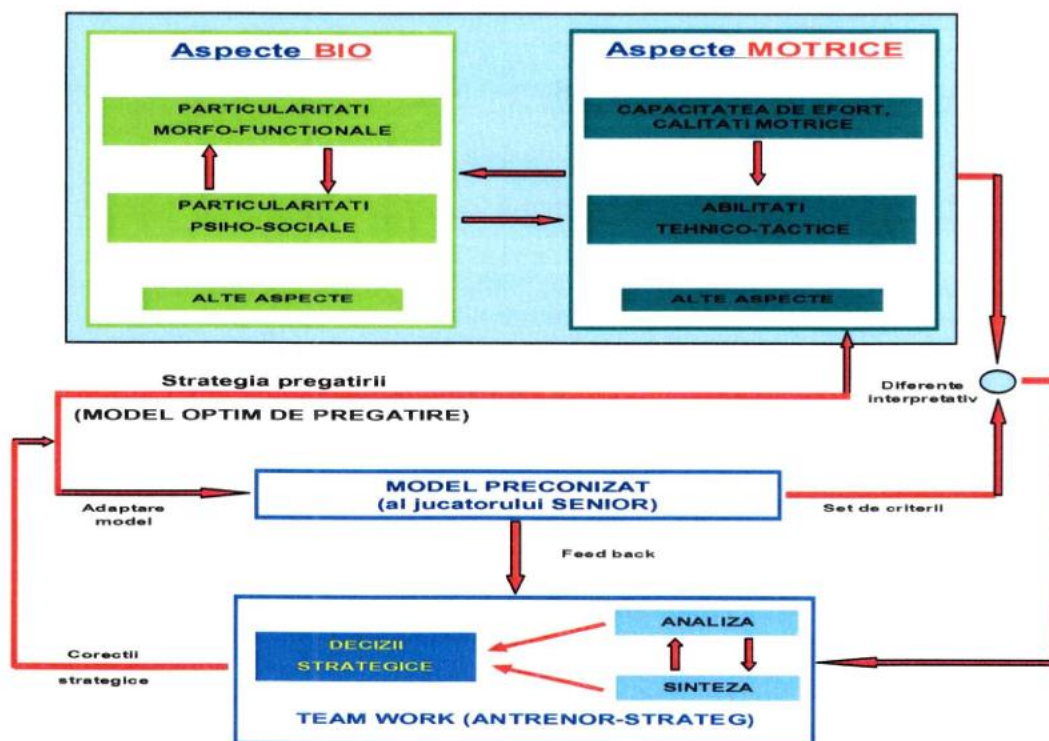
Aspecte BIO

PARTICULARITATI MORFO-FUNCTIONALE

PARTICULARITATI PSIHO-SOCIALE

ALTE ASPECTE

Aspecte MOTRICE

CAPACITATEA DE EFORT, CALITATI MOTRICE

ABILITATI TEHNICO-TACTICE

ALTE ASPECTE

Strategia pregatirii

(MODEL OPTIM DE PREGATIRE)

Diferente interpretativ

Adaptare model

MODEL PRECONIZAT (al jucatorului SENIOR)

Set de criterii

Feed back

Corectii strategice

DECIZII STRATEGICE

ANALIZA

SINTEZA

TEAM WORK (ANTRENOR-STRATEG)